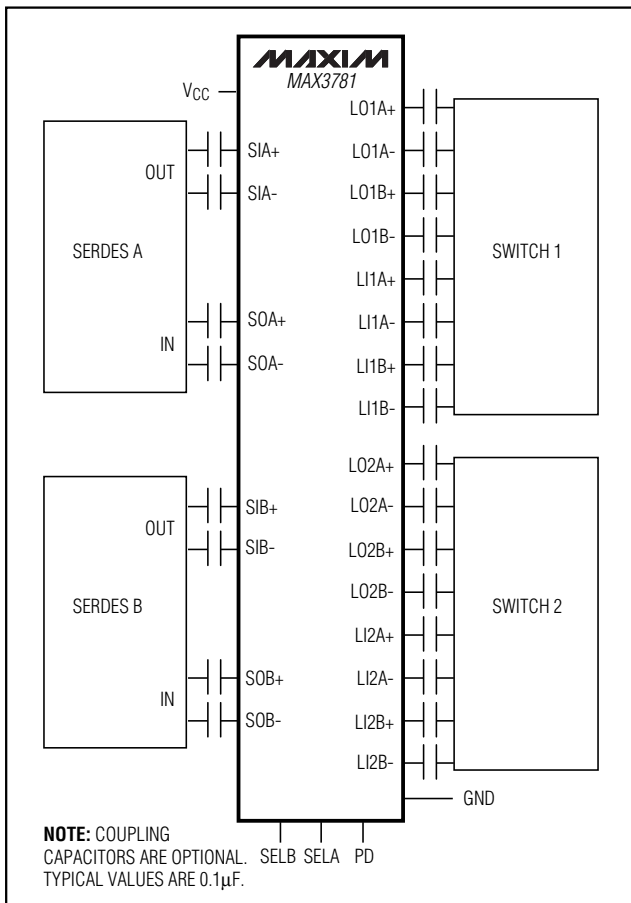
MAXIM
MAX3781

$V_{CC}$

OUT

SERDES A

IN

SIA+
SIA-
SOA+
SOA-

LO1A+
LO1A-
LO1B+
LO1B-
LI1A+
LI1A-
LI1B+
LI1B-

SWITCH 1

OUT

SERDES B

IN

SIB+
SIB-
SOB+
SOB-

LO2A+
LO2A-
LO2B+
LO2B-
LI2A+
LI2A-
LI2B+
LI2B-

SWITCH 2

GND

**NOTE:** COUPLING CAPACITORS ARE OPTIONAL. TYPICAL VALUES ARE 0.1μF.

SELB SELA PD